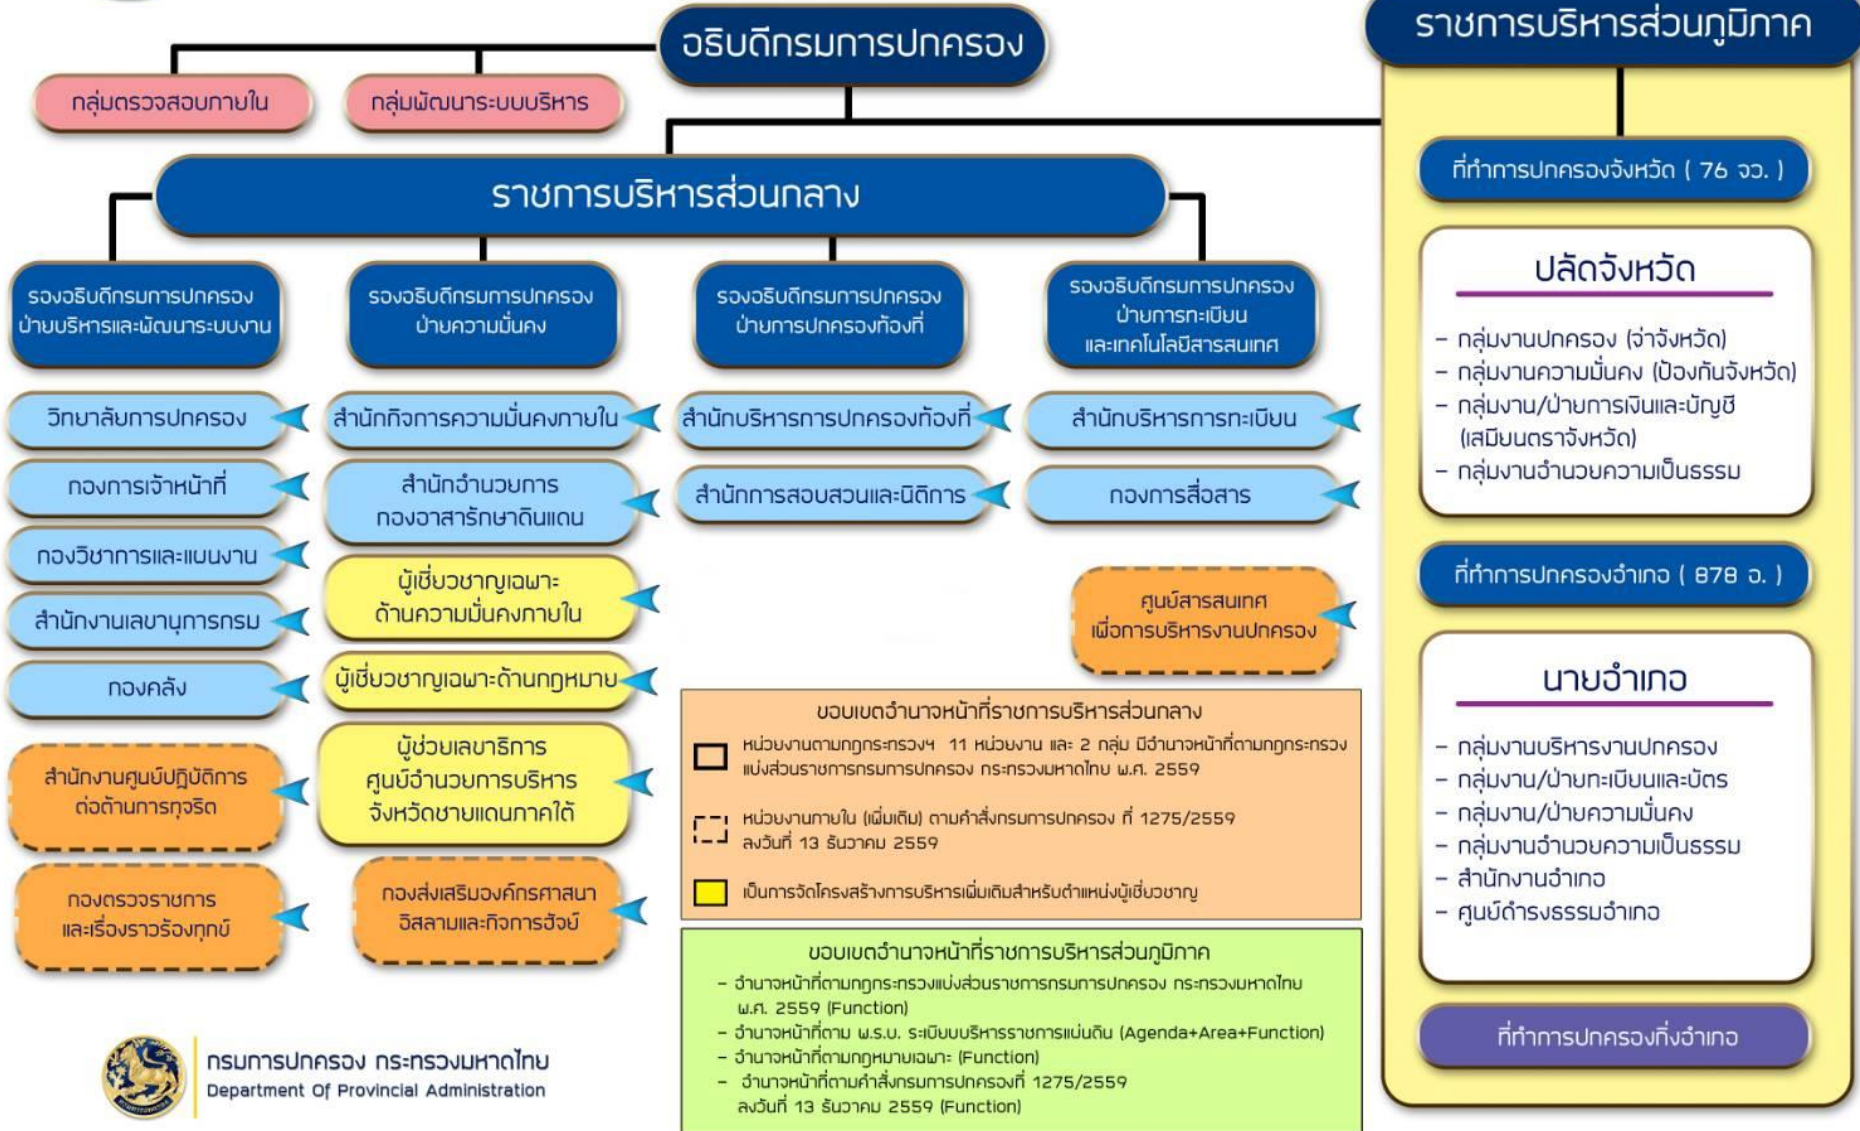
อธิบดีกรมการปกครอง

กลุ่มตรวจสอบภายใน

กลุ่มพัฒนาระบบบริหาร

ราชการบริหารส่วนกลาง

รองอธิบดีกรมการปกครอง ฝ่ายบริหารและพัฒนาระบบงาน

รองอธิบดีกรมการปกครอง ฝ่ายความมั่นคง

รองอธิบดีกรมการปกครอง ฝ่ายการปกครองท้องที่

รองอธิบดีกรมการปกครอง ฝ่ายการทะเบียน และเทคโนโลยีสารสนเทศ

วิทยาลัยการปกครอง

กองการเจ้าหน้าที่

กองวิชาการและแผนงาน

สำนักงานเลขานุการกรม

กองคลัง

สำนักงานศูนย์ปฏิบัติการต่อต้านการทุจริต

กองตรวจราชการและเรื่องราวร้องทุกข์

สำนักกิจการความมั่นคงภายใน

สำนักอำนวยการกองอาสารักษาดินแดน

ผู้เชี่ยวชาญเฉพาะด้านความมั่นคงภายใน

ผู้เชี่ยวชาญเฉพาะด้านกฎหมาย

ผู้ช่วยเลขาธิการศูนย์อำนวยการบริหารจังหวัดชายแดนภาคใต้

กองส่งเสริมองค์กรศาสนาอิสลามและกิจการฮัจย์

สำนักบริหารการปกครองท้องที่

สำนักการสอบสวนและนิติการ

สำนักบริหารการทะเบียน

กองการสื่อสาร

ศูนย์สารสนเทศเพื่อการบริหารงานปกครอง

ขอบเขตอำนาจหน้าที่ราชการบริหารส่วนกลาง

หน่วยงานตามกฎกระทรวงฯ 11 หน่วยงาน และ 2 กลุ่ม มีอำนาจหน้าที่ตามกฎกระทรวงแบ่งส่วนราชการกรมการปกครอง กระทรวงมหาดไทย พ.ศ. 2559

หน่วยงานภายใน (เพิ่มเติม) ตามคำสั่งกรมการปกครอง ที่ 1275/2559 ลงวันที่ 13 ธันวาคม 2559

เป็นการจัดโครงสร้างการบริหารเพิ่มเติมสำหรับตำแหน่งผู้เชี่ยวชาญ

ขอบเขตอำนาจหน้าที่ราชการบริหารส่วนภูมิภาค
- อำนาจหน้าที่ตามกฎกระทรวงแบ่งส่วนราชการกรมการปกครอง กระทรวงมหาดไทย พ.ศ. 2559 (Function)
- อำนาจหน้าที่ตาม พ.ร.บ. ระเบียบบริหารราชการแผ่นดิน (Agenda+Area+Function)
- อำนาจหน้าที่ตามกฎหมายเฉพาะ (Function)
- อำนาจหน้าที่ตามคำสั่งกรมการปกครองที่ 1275/2559 ลงวันที่ 13 ธันวาคม 2559 (Function)

กรมการปกครอง กระทรวงมหาดไทย
Department Of Provincial Administration

ราชการบริหารส่วนภูมิภาค

ที่ทำการปกครองจังหวัด ( 76 จว. )

ปลัดจังหวัด
- กลุ่มงานปกครอง (จ่าจังหวัด)
- กลุ่มงานความมั่นคง (ป้องกันจังหวัด)
- กลุ่มงาน/ฝ่ายการเงินและบัญชี (เสมียนตราจังหวัด)
- กลุ่มงานอำนวยความเป็นธรรม

ที่ทำการปกครองอำเภอ ( 878 อ. )

นายอำเภอ
- กลุ่มงานบริหารงานปกครอง
- กลุ่มงาน/ฝ่ายทะเบียนและบัตร
- กลุ่มงาน/ฝ่ายความมั่นคง
- กลุ่มงานอำนวยความเป็นธรรม
- สำนักงานอำเภอ
- ศูนย์ดำรงธรรมอำเภอ

ที่ทำการปกครองกิ่งอำเภอ